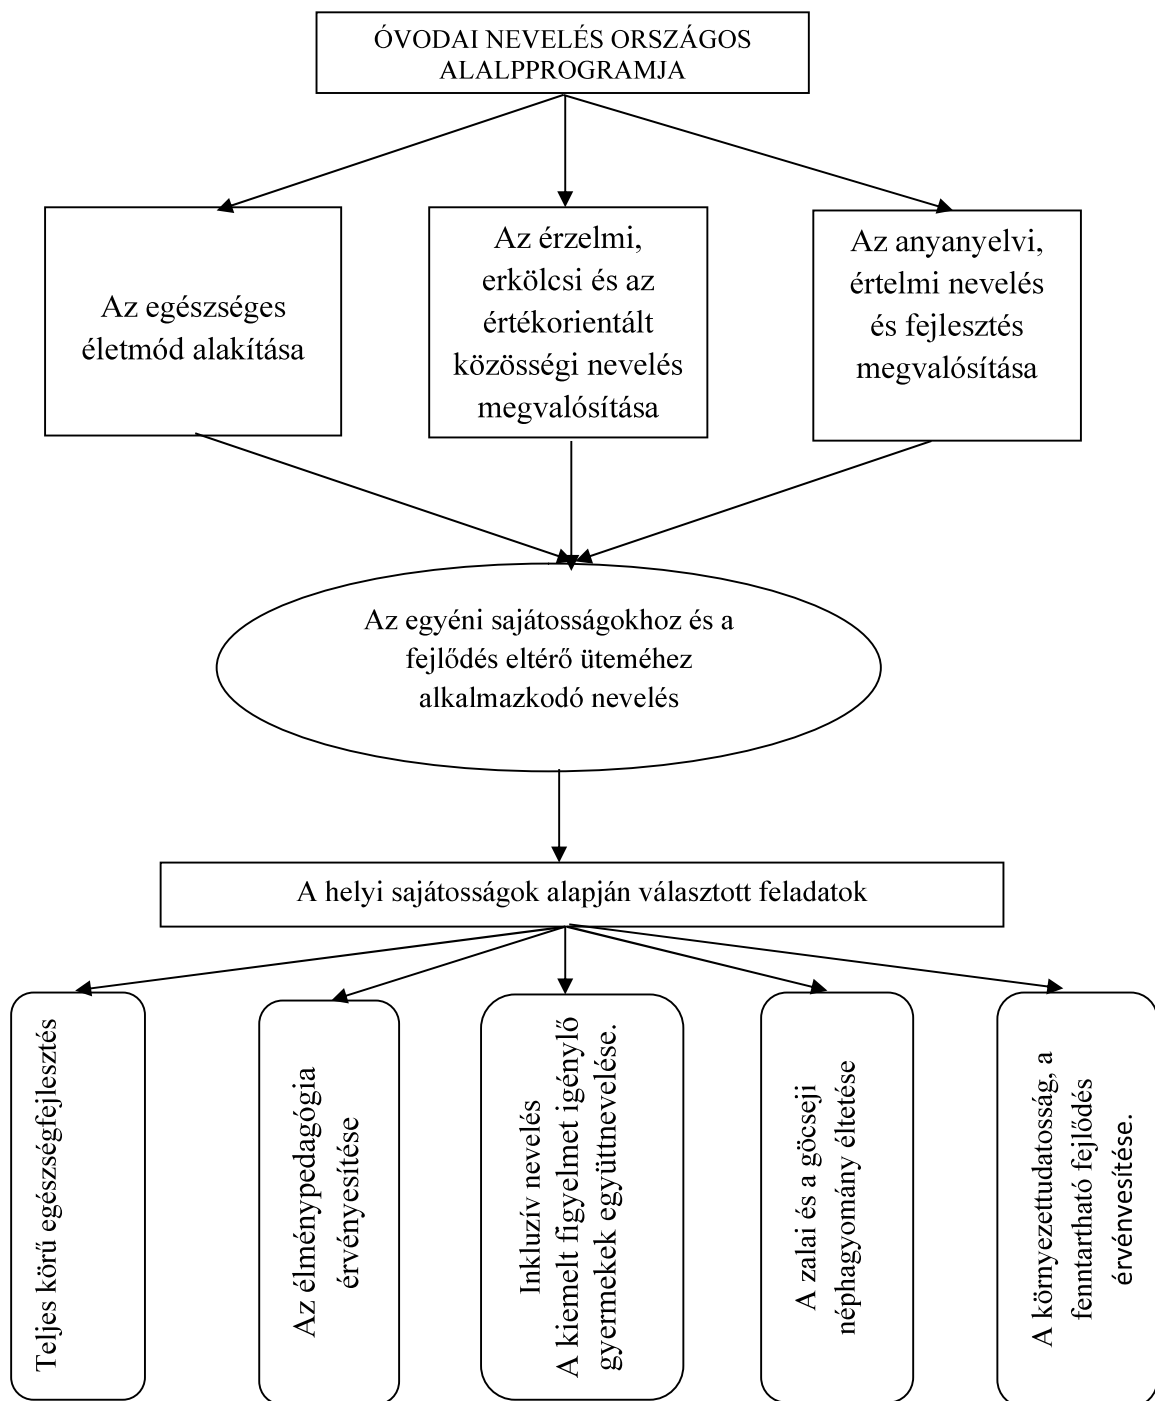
ÓVODAI NEVELÉS ORSZÁGOS ALALPPROGRAMJA

Az egészséges életmód alakítása

Az érzelmi, erkölcsi és az értékorientált közösségi nevelés megvalósítása

Az anyanyelvi, értelmi nevelés és fejlesztés megvalósítása

Az egyéni sajátosságokhoz és a fejlődés eltérő üteméhez alkalmazkodó nevelés

A helyi sajátosságok alapján választott feladatok

Teljes körű egészségfejlesztés

Az élménypedagógia érvényesítése

Inkluzív nevelés
A kiemelt figyelmet igénylő gyermekek együttnevelése.

A zalai és a göcseji néphagyomány éltetése

A környezettudatosság, a fenntartható fejlődés érvénvesítése.